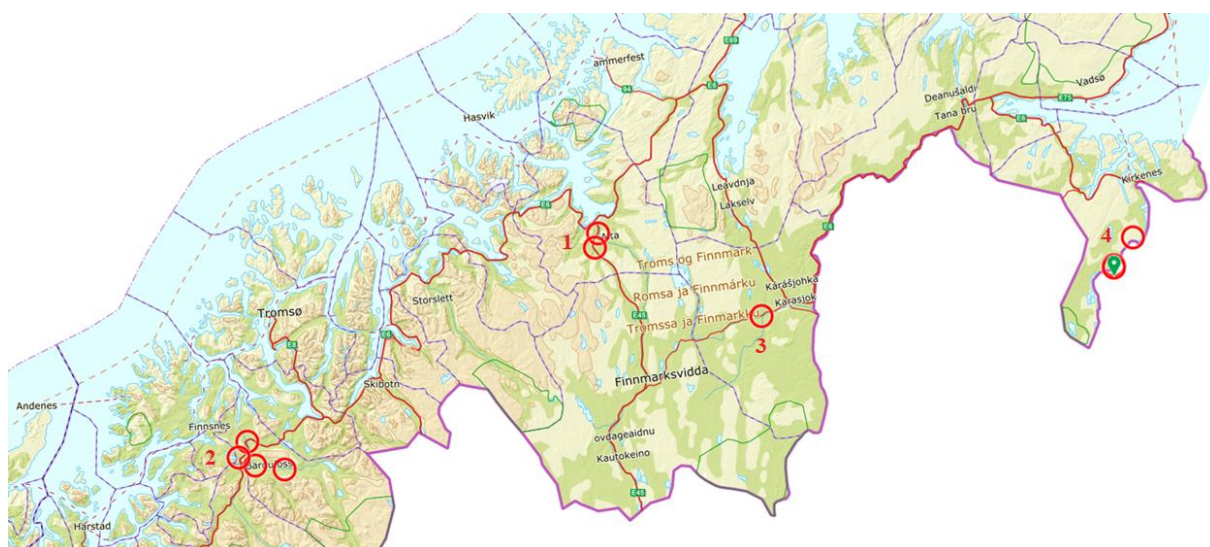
ammerfest
Hasvik
Vadsø
Deanušaldi
Tana bru
Kirkenes
Leavdnja
Lakselv
1
Alta
4
Troms og Finnmark
Romsa ja Finnmárku
Tromssa ja Finmarkku
Kárášjohka
Karasjok
3
Storslett
Tromsø
Skibotn
Finnmarksvidda
Andenes
Finnsnes
2
Bardufoss
ovdageaidnu
Kautokeino
Harstad
E6
E69
E8
E45
E75
94